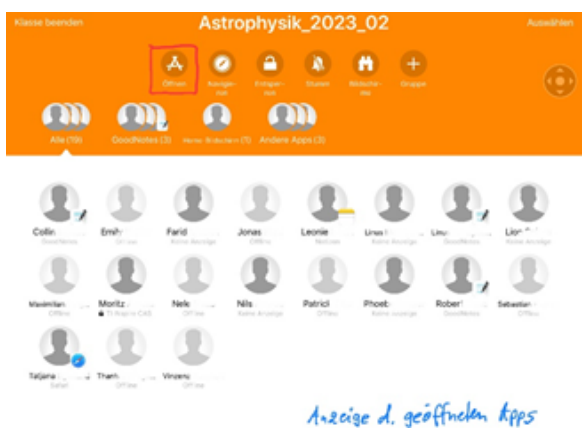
Klasse beenden

Astrophysik_2023_02

Auswählen

Öffnen

Navigation

Entsperren

Stumm

Bildschirme

Gruppe

Alle (70)

GoodNotes (3)

Kein Bildschirm (1)

Andere Apps (3)

Collin
GoodNotes

Emil
Offline

Farid
Keine Anzeige

Jonas
Offline

Leonie
Notizen

Linus
Keine Anzeige

Linus
GoodNotes

Lion
Offline

Maximilian
Offline

Moritz
TI-Nspire CAS

Nele
Offline

Nils
Keine Anzeige

Patrick
Offline

Phoebe
Offline

Robert
GoodNotes

Sebastian
Offline

Tatjana
Safari

Tharah
Offline

Vincent
Offline

Anzeige d. geöffneten Apps